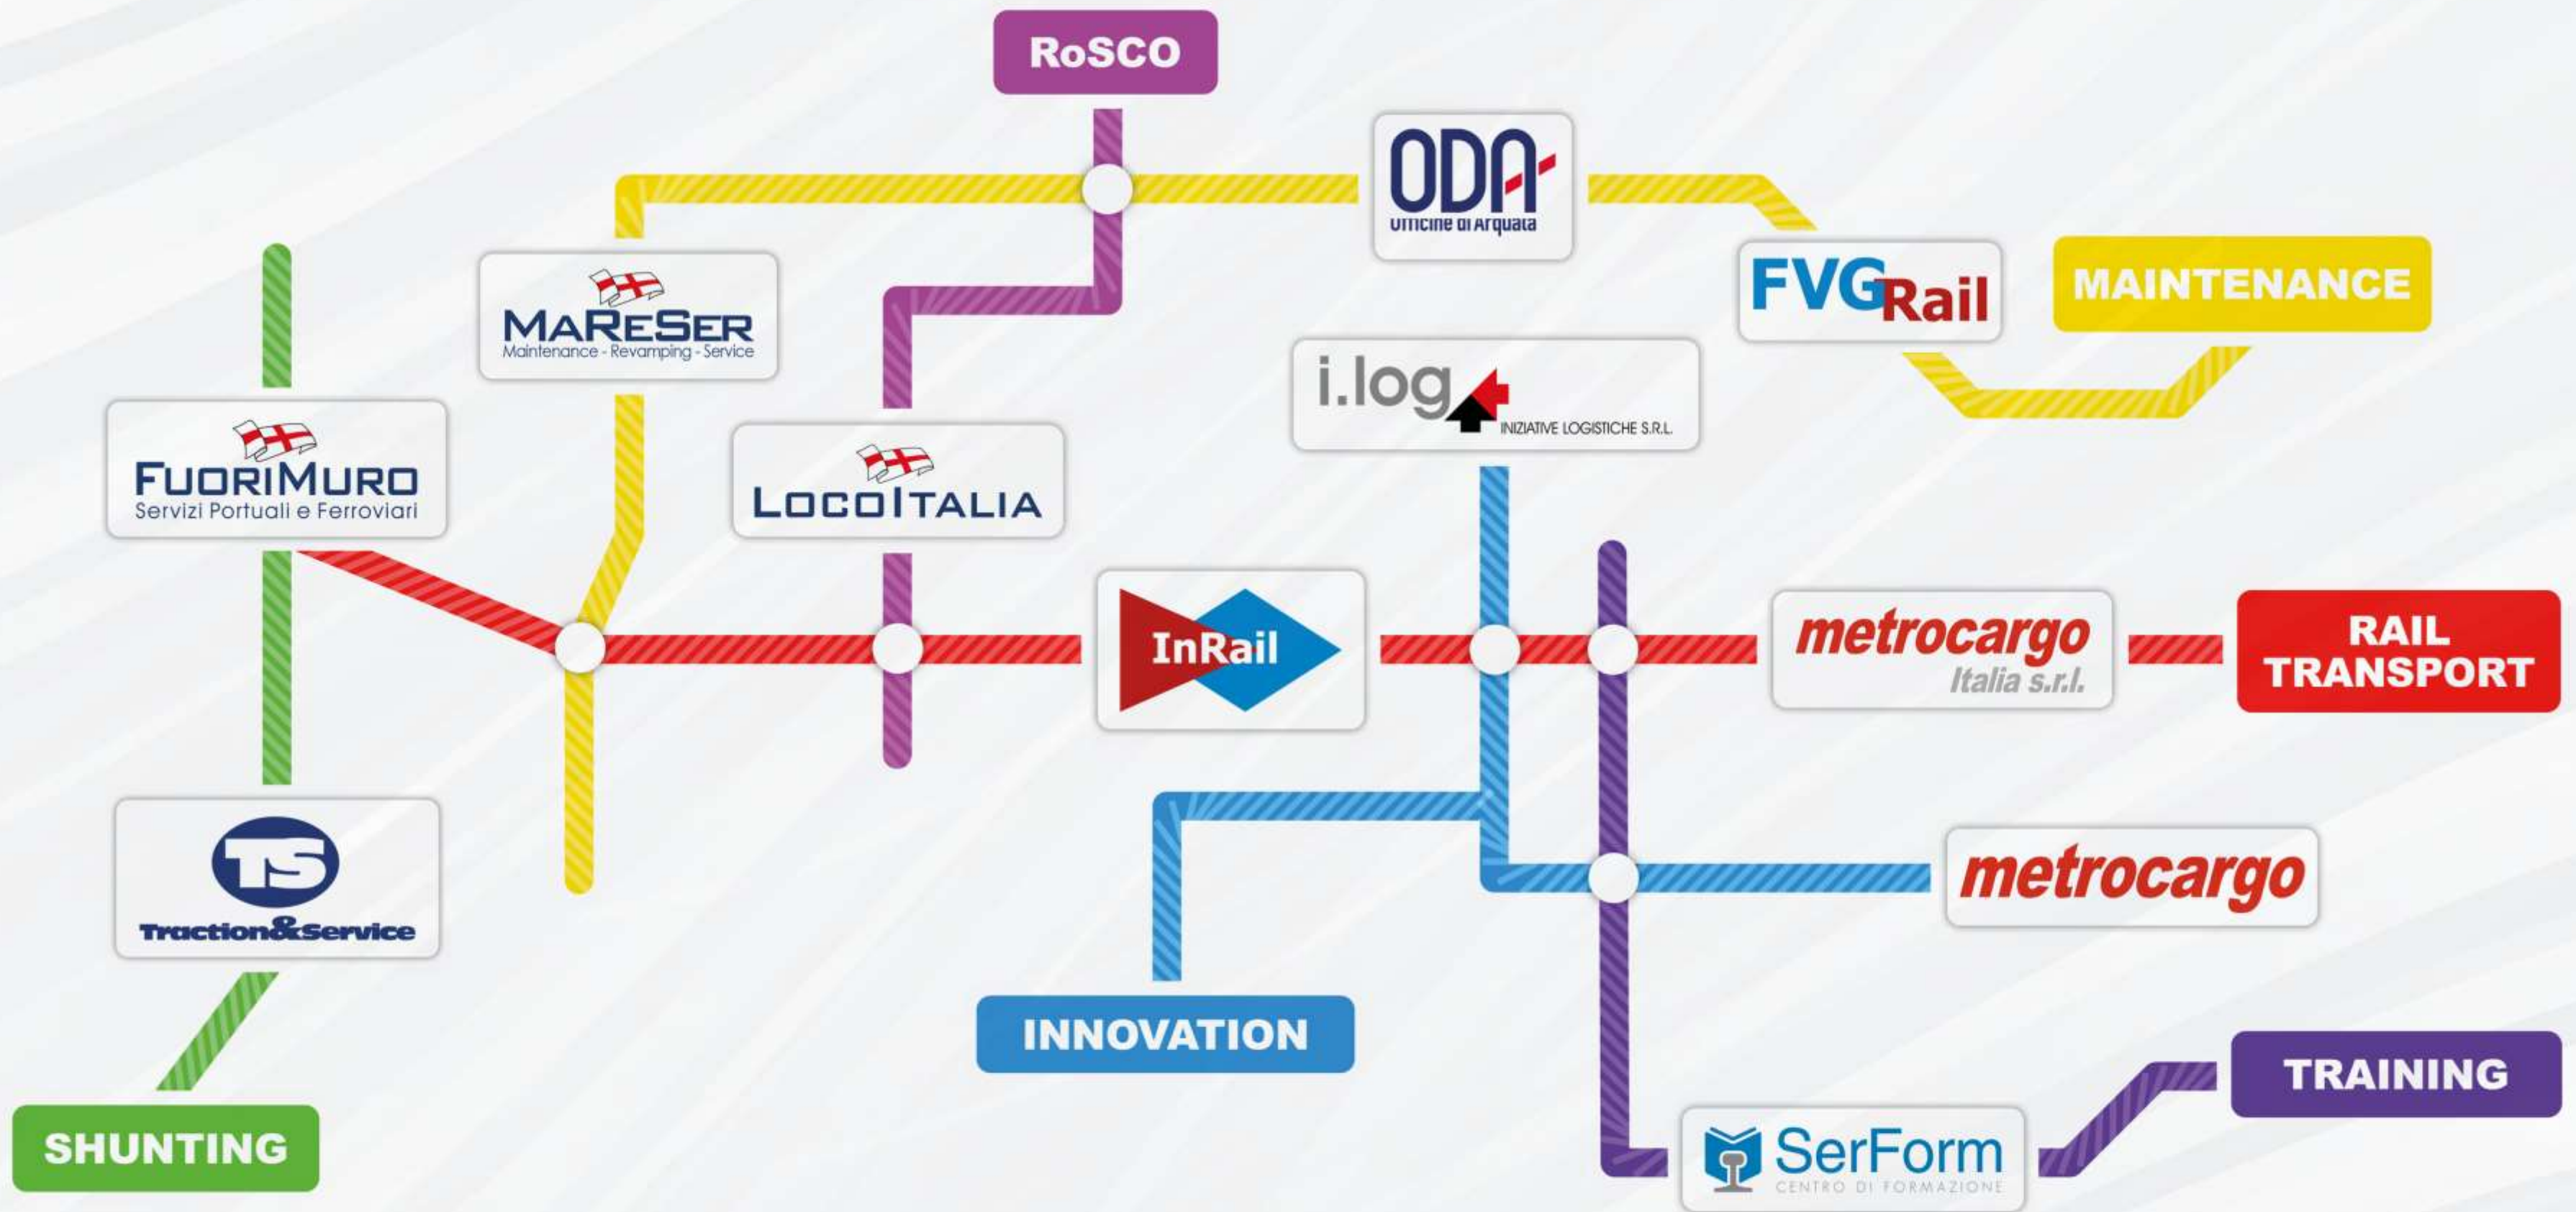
RoSCO

ODA
Officine di Arquata

MAINTENANCE

FVGRail

MARESER
Maintenance - Revamping - Service

i.log
INIZIATIVE LOGISTICHE S.R.L.

FUORIMURO
Servizi Portuali e Ferroviari

LOCOITALIA

InRail

metrocargo
Italia s.r.l.

RAIL TRANSPORT

TS
Traction&Service

metrocargo

INNOVATION

TRAINING

SHUNTING

SerForm
CENTRO DI FORMAZIONE